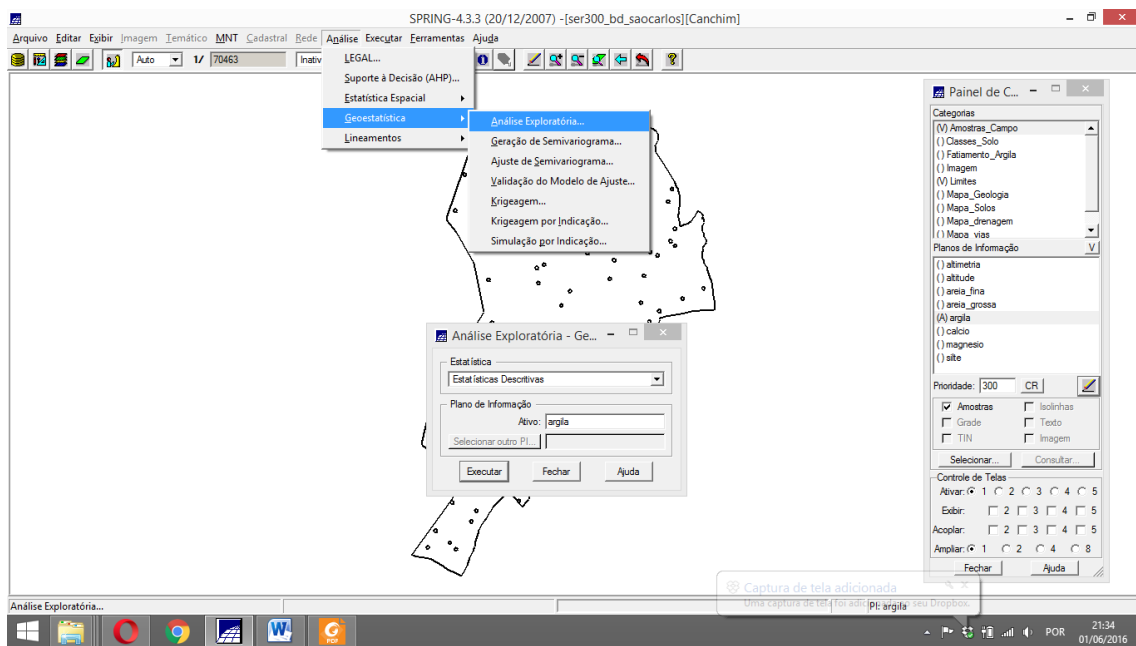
SPRING-4.3.3 (20/12/2007) -[ser300_bd_saocarlos][Canchim]

Arquivo Editar Exibir Imagem Temático MNT Cadastral Rede Análise Executar Ferramentas Ajuda

Auto 1/ 70463 Inativ

LEGAL...
Suporte à Decisão (AHP)...
Estatística Espacial
Geoestatística
Lineamentos

Análise Exploratória...
Geração de Semivariograma...
Ajuste de Semivariograma...
Validação do Modelo de Ajuste...
Krigeagem...
Krigeagem por Indicação...
Simulação por Indicação...

Análise Exploratória - Ge...
Estatística
Estatísticas Descritivas
Plano de Informação
Ativo: argila
Selecionar outro PI...
Executar Fechar Ajuda

Painel de C...
Categorias
(V) Amostras_Campo
() Classes_Solo
() Fatiamento_Argila
() Imagem
(V) Limites
() Mapa_Geologia
() Mapa_Solos
() Mapa_drenagem
() Mapa_vias
Planos de Informação V
() altimetria
() altitude
() areia_fina
() areia_grossa
(A) argila
() calcio
() magnesio
() site
Prioridade: 300 CR
Amostras Isolinhas
Grade Texto
TIN Imagem
Selecionar... Consultar...
Controle de Telas
Ativar: 1 2 3 4 5
Exibir: 2 3 4 5
Acoplar: 2 3 4 5
Ampliar: 1 2 4 8
Fechar Ajuda

Captura de tela adicionada
Uma captura de tela foi adicionada ao seu Dropbox.

Análise Exploratória...
PI: argila

POR 21:34 01/06/2016